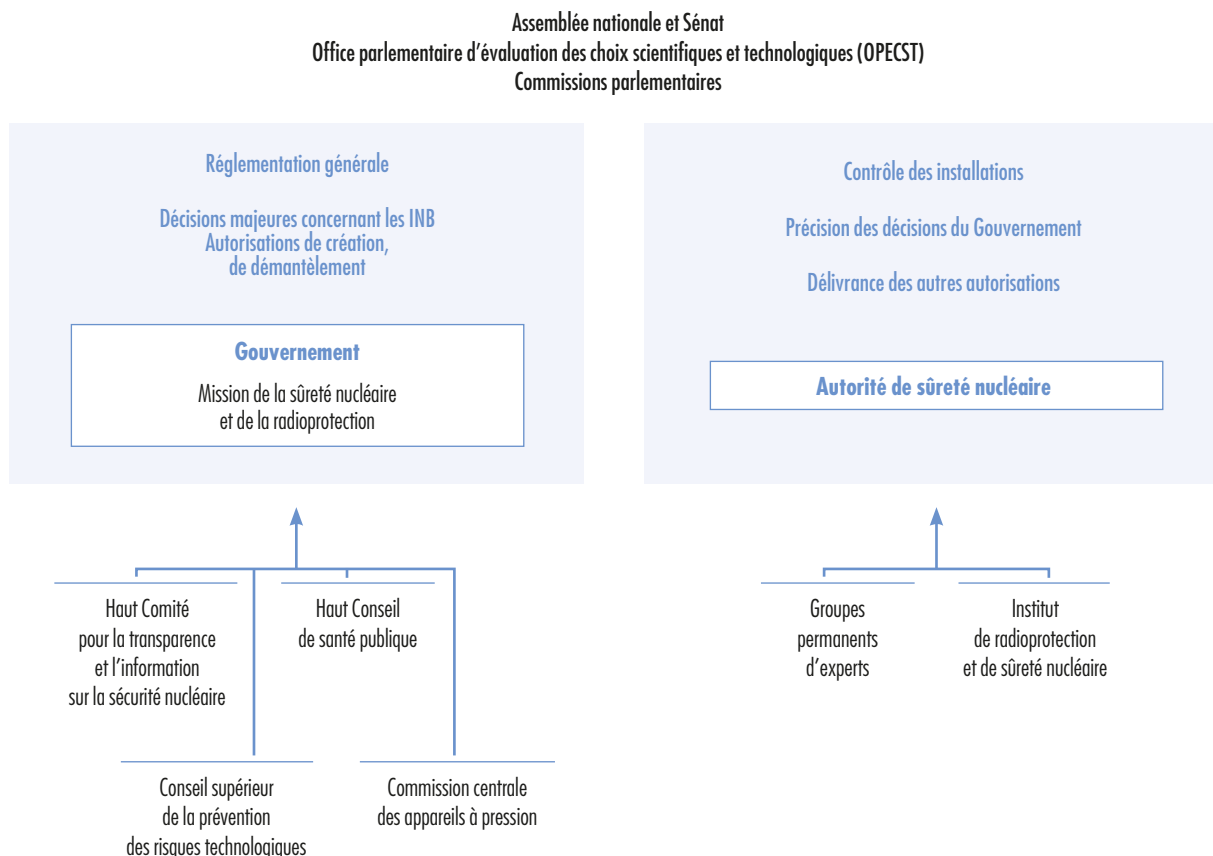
Assemblée nationale et Sénat
Office parlementaire d'évaluation des choix scientifiques et technologiques (OPECST)
Commissions parlementaires

Réglementation générale

Décisions majeures concernant les INB
Autorisations de création, de démantèlement

Gouvernement

Mission de la sûreté nucléaire et de la radioprotection

Contrôle des installations

Précision des décisions du Gouvernement

Délivrance des autres autorisations

Autorité de sûreté nucléaire

Haut Comité pour la transparence et l'information sur la sécurité nucléaire

Haut Conseil de santé publique

Conseil supérieur de la prévention des risques technologiques

Commission centrale des appareils à pression

Groupes permanents d'experts

Institut de radioprotection et de sûreté nucléaire